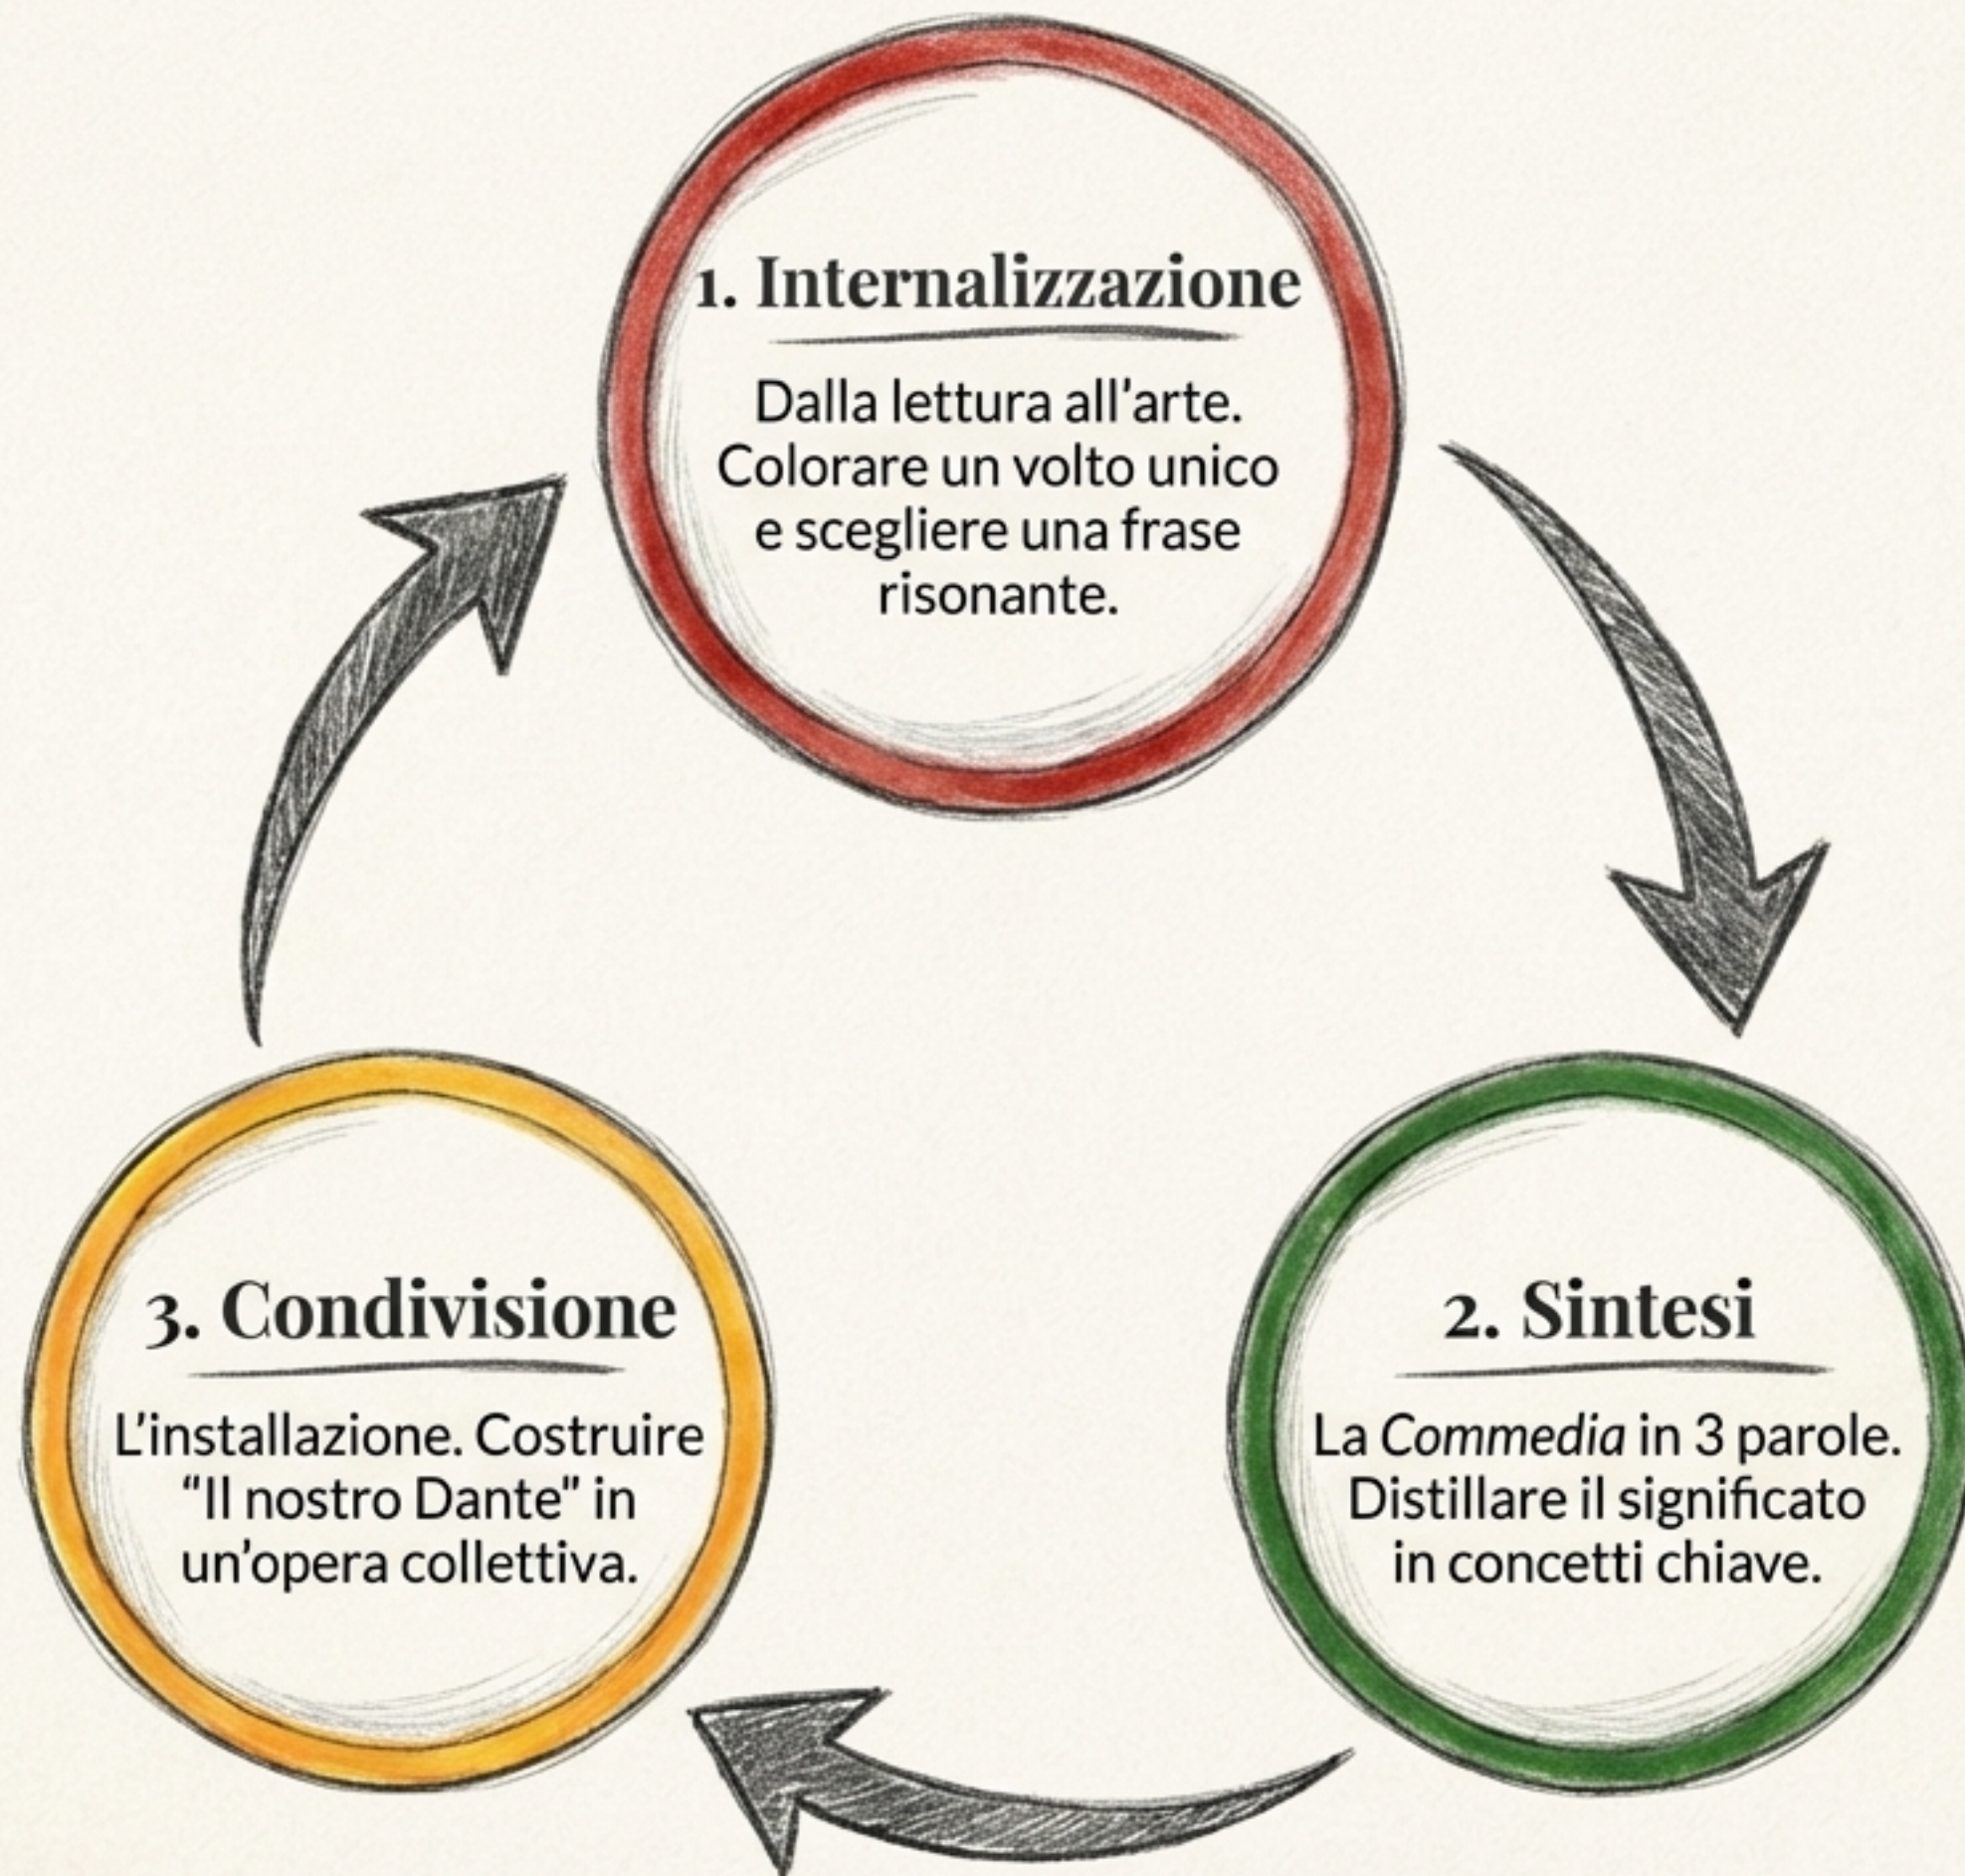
1. Internalizzazione

Dalla lettura all'arte. Colorare un volto unico e scegliere una frase risonante.

2. Sintesi

La *Commedia* in 3 parole. Distillare il significato in concetti chiave.

3. Condivisione

L'installazione. Costruire "Il nostro Dante" in un'opera collettiva.